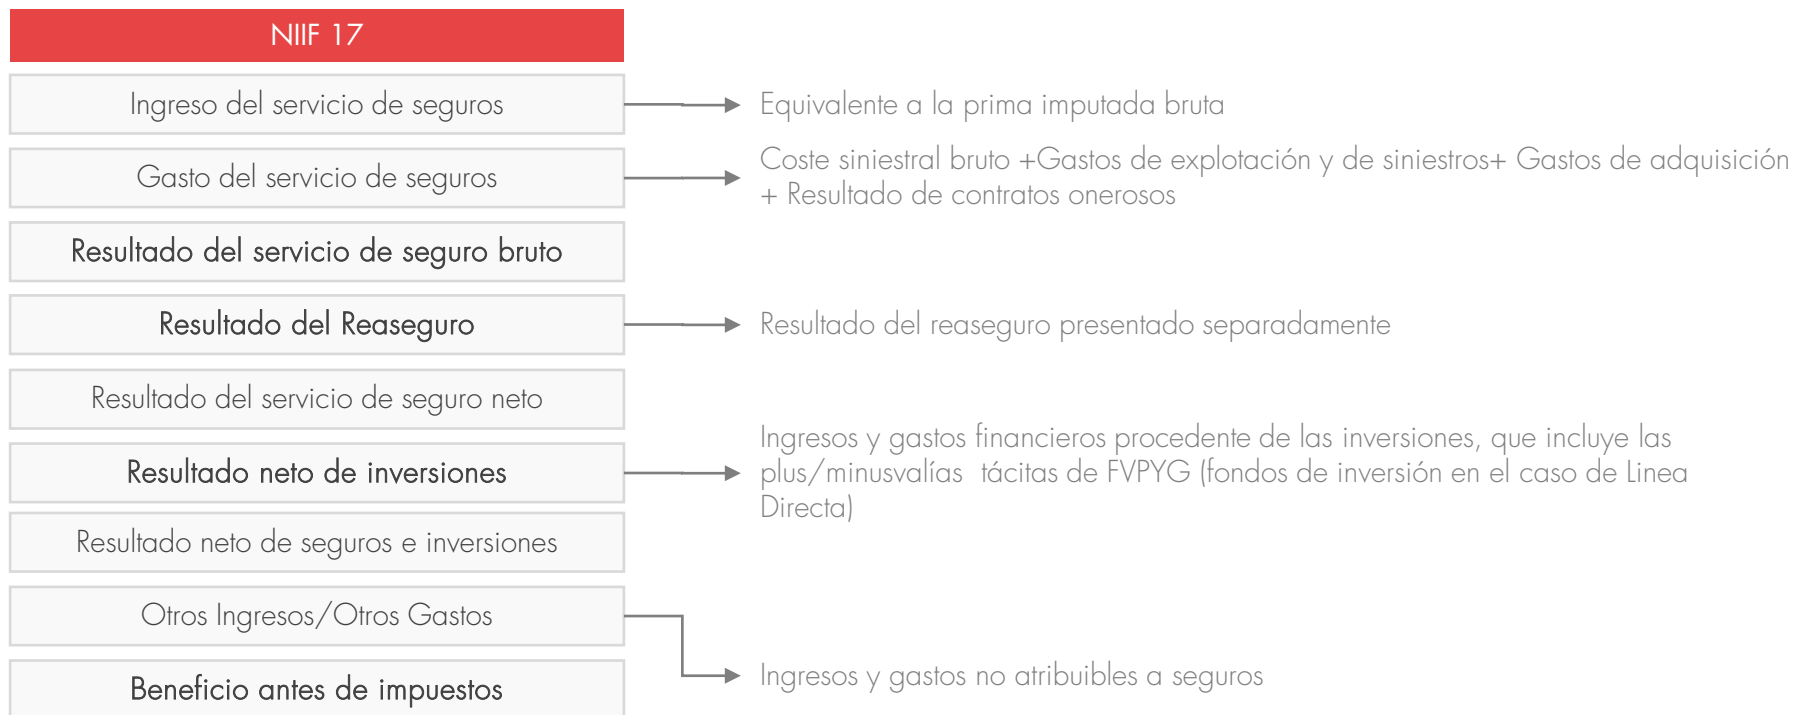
NIIF 17

Ingreso del servicio de seguros

Equivalente a la prima imputada bruta

Gasto del servicio de seguros

Coste siniestral bruto +Gastos de explotación y de siniestros+ Gastos de adquisición + Resultado de contratos onerosos

Resultado del servicio de seguro bruto

Resultado del Reaseguro

Resultado del reaseguro presentado separadamente

Resultado del servicio de seguro neto

Resultado neto de inversiones

Ingresos y gastos financieros procedente de las inversiones, que incluye las plus/minusvalías tácitas de FVPYG (fondos de inversión en el caso de Linea Directa)

Resultado neto de seguros e inversiones

Otros Ingresos/Otros Gastos

Beneficio antes de impuestos

Ingresos y gastos no atribuibles a seguros